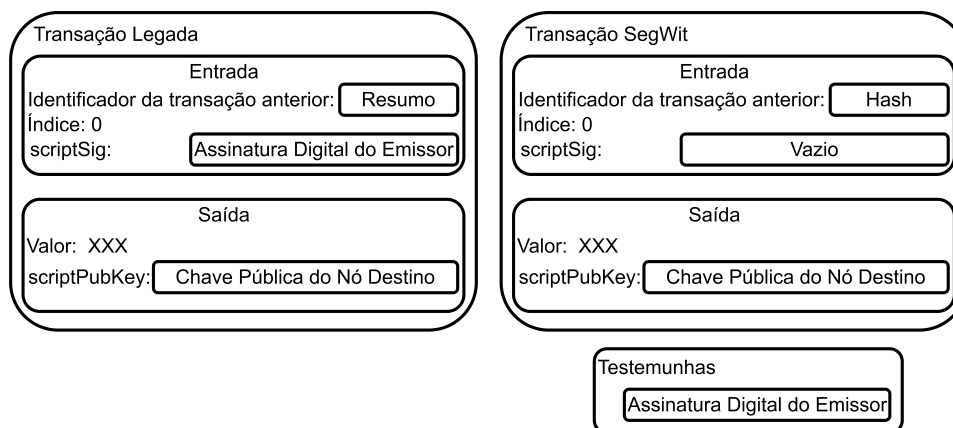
Transação Legada

Entrada
Identificador da transação anterior: Resumo
Índice: 0
scriptSig: Assinatura Digital do Emissor

Saída
Valor: XXX
scriptPubKey: Chave Pública do Nó Destino

Transação SegWit

Entrada
Identificador da transação anterior: Hash
Índice: 0
scriptSig: Vazio

Saída
Valor: XXX
scriptPubKey: Chave Pública do Nó Destino

Testemunhas
Assinatura Digital do Emissor